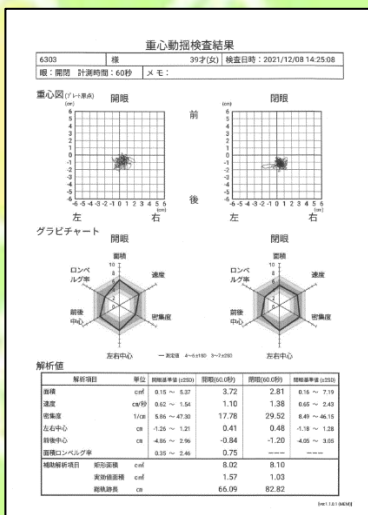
重心動揺検査結果

6303 | 様 | 39才(女) | 検査日時：2021/12/08 14:25:08

眼：開閉 計測時間：60秒 | メモ：

重心図(ﾌﾟﾚｰﾄ原点) (cm)

開眼

閉眼

前

後

左

右

左

右

グラビチャート

開眼

閉眼

面積

速度

密集度

左右中心

前後中心

ロンベルグ率

面積

速度

密集度

左右中心

前後中心

ロンベルグ率

解析値

| 解析項目 | 単位 | 開眼基準値(±2SD) | 開眼(60.0秒) | 閉眼(60.0秒) | 閉眼基準値(±2SD) |
|---|---|---|---|---|---|
| 面積 | cm² | 0.15 ～ 5.27 | 3.72 | 2.81 | 0.16 ～ 7.19 |
| 速度 | cm/秒 | 0.62 ～ 1.54 | 1.10 | 1.38 | 0.65 ～ 2.43 |
| 密集度 | 1/cm | 5.86 ～ 47.30 | 17.78 | 29.52 | 8.49 ～ 46.15 |
| 左右中心 | cm | -1.26 ～ 1.21 | 0.41 | 0.48 | -1.18 ～ 1.28 |
| 前後中心 | cm | -4.85 ～ 2.96 | -0.84 | -1.20 | -4.05 ～ 3.05 |
| 面積ロンベルグ率 | | 0.35 ～ 2.46 | 0.75 | ― | ― |
| 補助解析項目 矩形面積 | cm² | | 8.02 | 8.10 | |
| 実効値面積 | cm² | | 1.57 | 1.03 | |
| 総軌跡長 | cm | | 66.09 | 82.82 | |